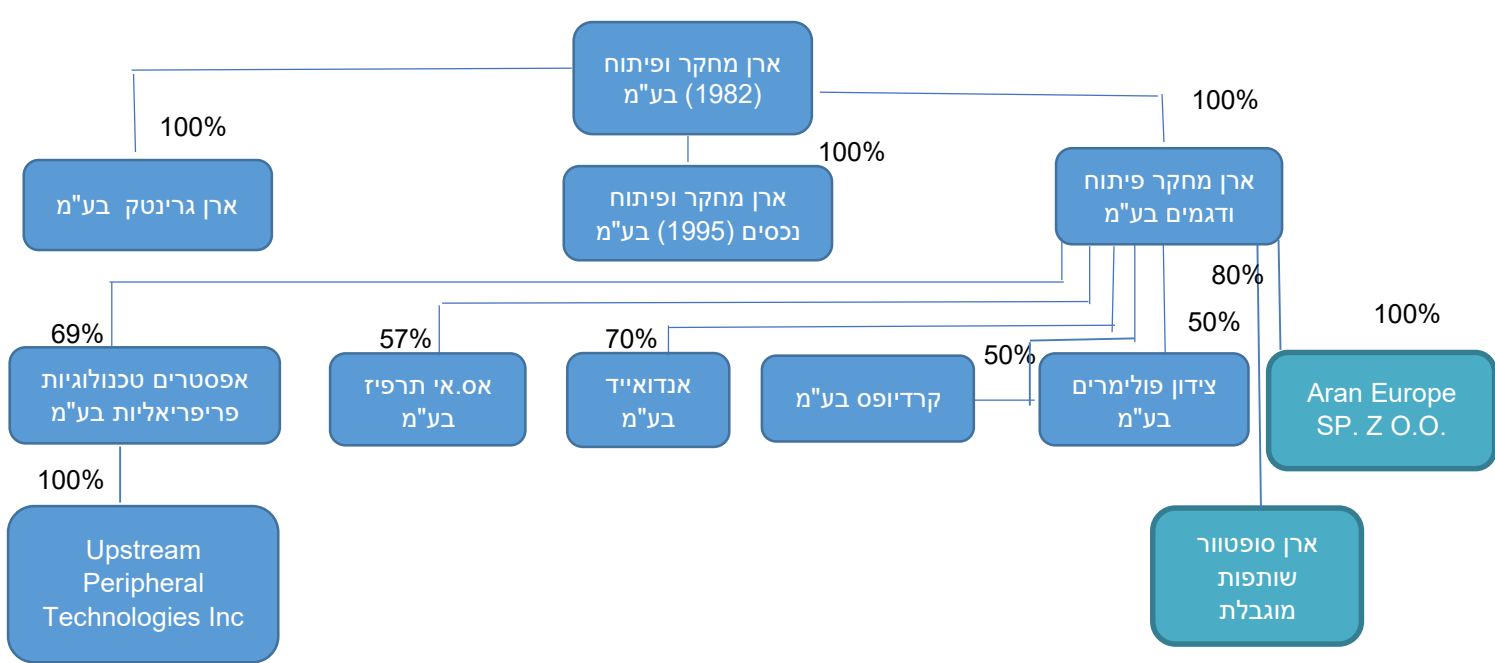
ארן מחקר ופיתוח (1982) בע"מ

100%

100%

100%

ארן גרינטק בע"מ

ארן מחקר ופיתוח נכסים (1995) בע"מ

ארן מחקר פיתוח ודגמים בע"מ

80%

100%

69%

57%

70%

50%

50%

אפסטרים טכנולוגיות פריפריאליות בע"מ

אס.אי תרפיז בע"מ

אנדואייד בע"מ

קרדיופס בע"מ

צידון פולימרים בע"מ

Aran Europe SP. Z O.O.

100%

Upstream Peripheral Technologies Inc

ארן סופטוור שותפות מוגבלת